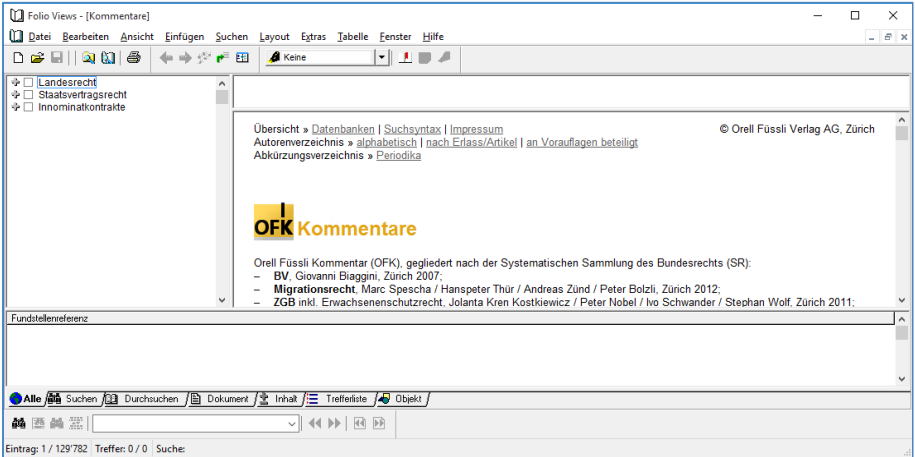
Folio Views - [Kommentare]

Datei Bearbeiten Ansicht Einfügen Suchen Layout Extras Tabelle Fenster Hilfe

Keine

Landesrecht
Staatsvertragsrecht
Innominatkontrakte

Übersicht » Datenbanken | Suchsyntax | Impressum
Autorenverzeichnis » alphabetisch | nach Erlass/Artikel | an Vorauflagen beteiligt
Abkürzungsverzeichnis » Periodika

© Orell Füssli Verlag AG, Zürich

OFK Kommentare

Orell Füssli Kommentar (OFK), gegliedert nach der Systematischen Sammlung des Bundesrechts (SR):
– **BV**, Giovanni Biaggini, Zürich 2007;
– **Migrationsrecht**, Marc Spescha / Hanspeter Thür / Andreas Zünd / Peter Bolzli, Zürich 2012;
– **ZGB** inkl. Erwachsenenschutzrecht, Jolanta Kren Kostkiewicz / Peter Nobel / Ivo Schwander / Stephan Wolf, Zürich 2011;

Fundstellenreferenz

Alle Suchen Durchsuchen Dokument Inhalt Trefferliste Objekt

Eintrag: 1 / 129'782 Treffer: 0 / 0 Suche: